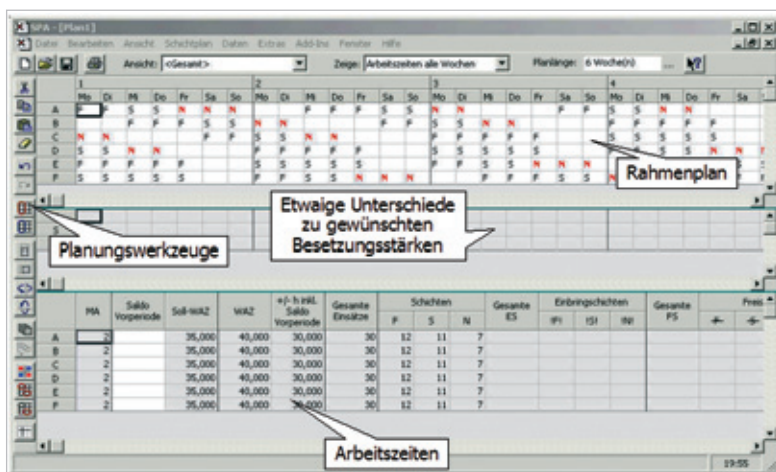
SPA - [Plan1]
Datei Bearbeiten Ansicht Schichtplan Daten Extras Add-Ins Fenster Hilfe
Ansicht: <Gesamt> Zeige: Arbeitszeiten alle Wochen Planlänge: 6 Woche(n)

Rahmenplan

Etwaige Unterschiede zu gewünschten Besetzungsstärken

Planungswerkzeuge

| | MA | Saldo Vorperiode | Soll-WAZ | WAZ | +/- h inkl. Saldo Vorperiode | Gesamte Einsätze | F | S | N | Gesamte ES | !F! | !S! | !N! | Gesamte FS |
|---|---|---|---|---|---|---|---|---|---|---|---|---|---|---|
| A | 2 | | 35,000 | 40,000 | 30,000 | 30 | 12 | 11 | 7 | | | | | |
| B | 2 | | 35,000 | 40,000 | 30,000 | 30 | 12 | 11 | 7 | | | | | |
| C | 2 | | 35,000 | 40,000 | 30,000 | 30 | 12 | 11 | 7 | | | | | |
| D | 2 | | 35,000 | 40,000 | 30,000 | 30 | 12 | 11 | 7 | | | | | |
| E | 2 | | 35,000 | 40,000 | 30,000 | 30 | 12 | 11 | 7 | | | | | |
| F | 2 | | 35,000 | 40,000 | 30,000 | 30 | 12 | 11 | 7 | | | | | |

Schichten
Einbringschichten
Frei

Arbeitszeiten

19:55